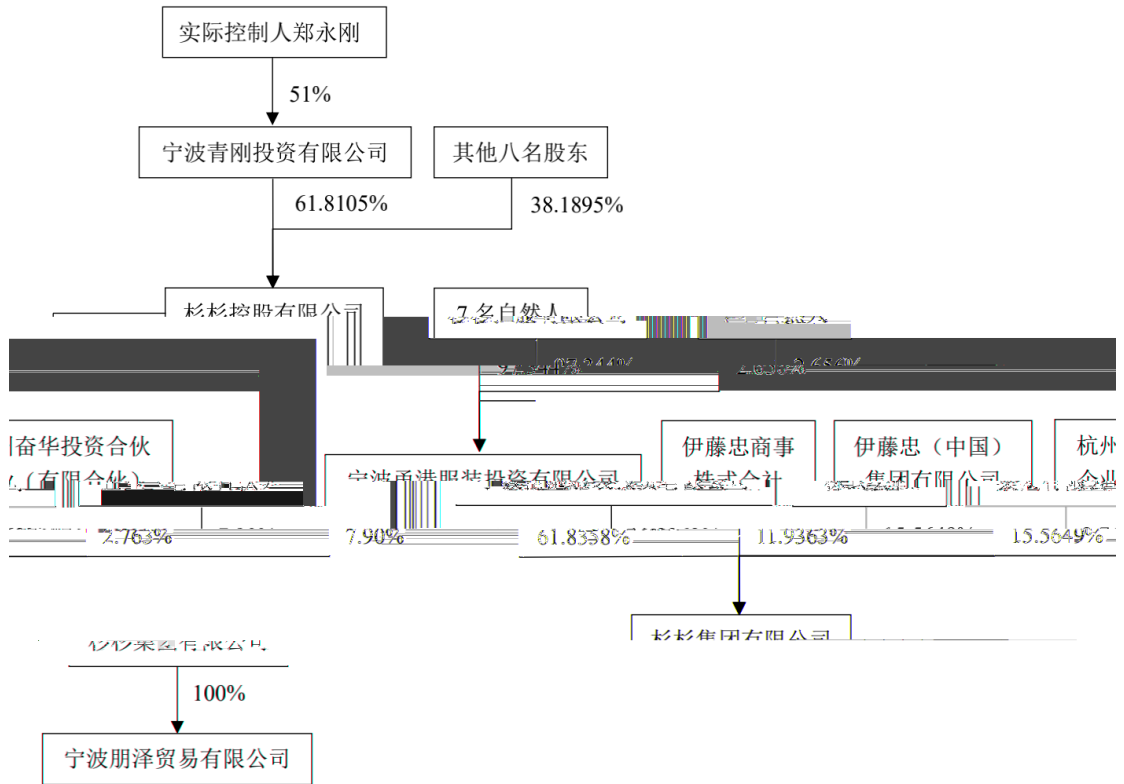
实际控制人郑永刚

51%

宁波青刚投资有限公司

其他八名股东

61.8105%

38.1895%

杉杉控股有限公司

7名自然人

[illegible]

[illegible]

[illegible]奋华投资合伙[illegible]（有限合伙）

宁波甬港服装投资有限公司

伊藤忠商事株式会社

伊藤忠（中国）集团有限公司

杭州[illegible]企业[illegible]

2.763%

7.90%

61.8358%

11.9363%

15.5649%

杉杉集团有限公司

杉杉集团有限公司

100%

宁波朋泽贸易有限公司